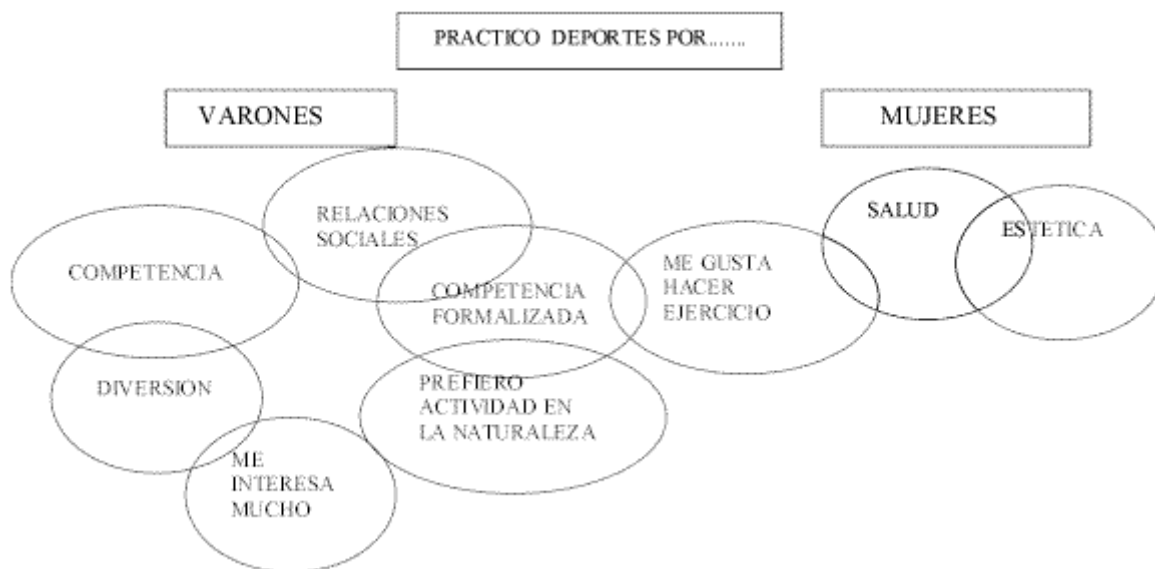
PRACTICO DEPORTES POR.......

VARONES

MUJERES

RELACIONES SOCIALES

COMPETENCIA

COMPETENCIA FORMALIZADA

ME GUSTA HACER EJERCICIO

SALUD

ESTETICA

DIVERSION

PREFIERO ACTIVIDAD EN LA NATURALEZA

ME INTERESA MUCHO